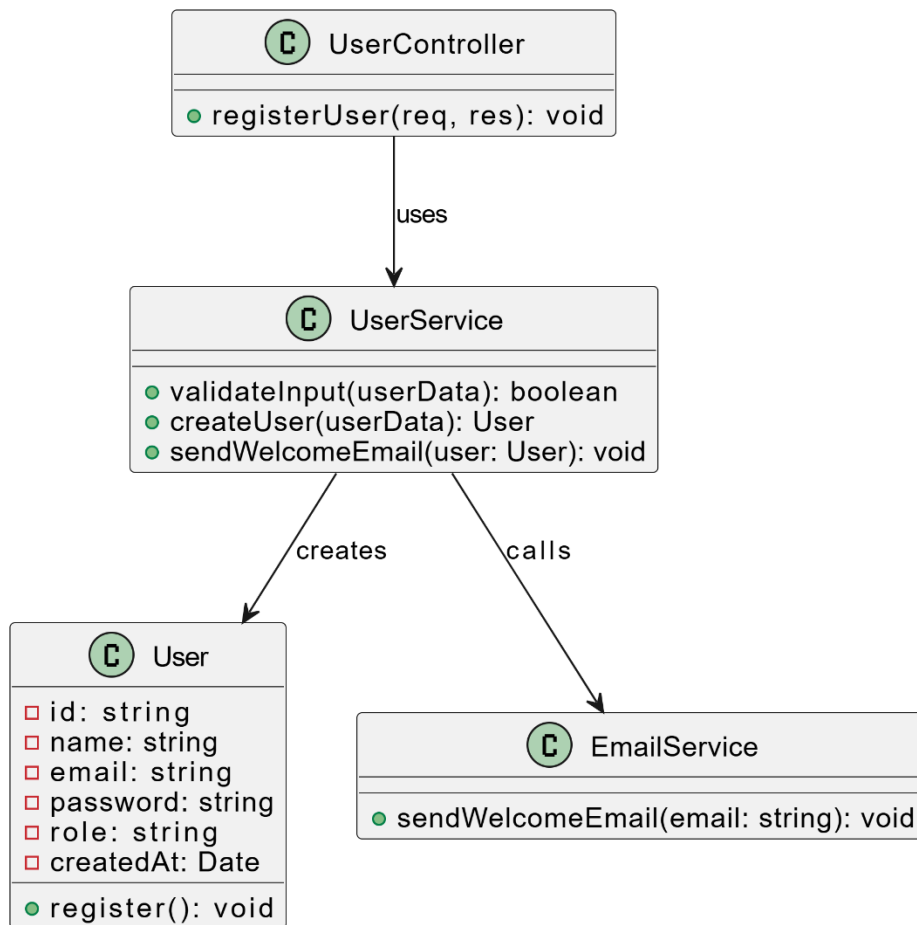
C UserController

registerUser(req, res): void

uses

C UserService

validateInput(userData): boolean
createUser(userData): User
sendWelcomeEmail(user: User): void

creates

calls

C User

id: string
name: string
email: string
password: string
role: string
createdAt: Date

register(): void

C EmailService

sendWelcomeEmail(email: string): void